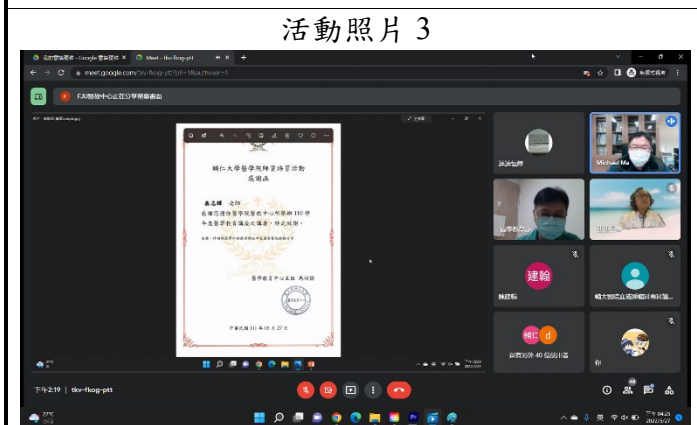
活動照片 3

Meet - tkv-fkog-ptt

meet.google.com/tkv-fkog-ptt

F.Ju醫學中心正在分享螢幕畫面

輔仁大學醫學院師資培育活動
感謝函

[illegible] 老師

感謝您擔任醫學院醫學中心所舉辦 110 學年度醫學教育講座之講者，特此致謝。

醫學教育中心主任 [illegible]

中華民國 110 年 10 月 27 日

Michael Ma

建綸

下午2:19 | tkv-fkog-ptt

另外 40 位參與者